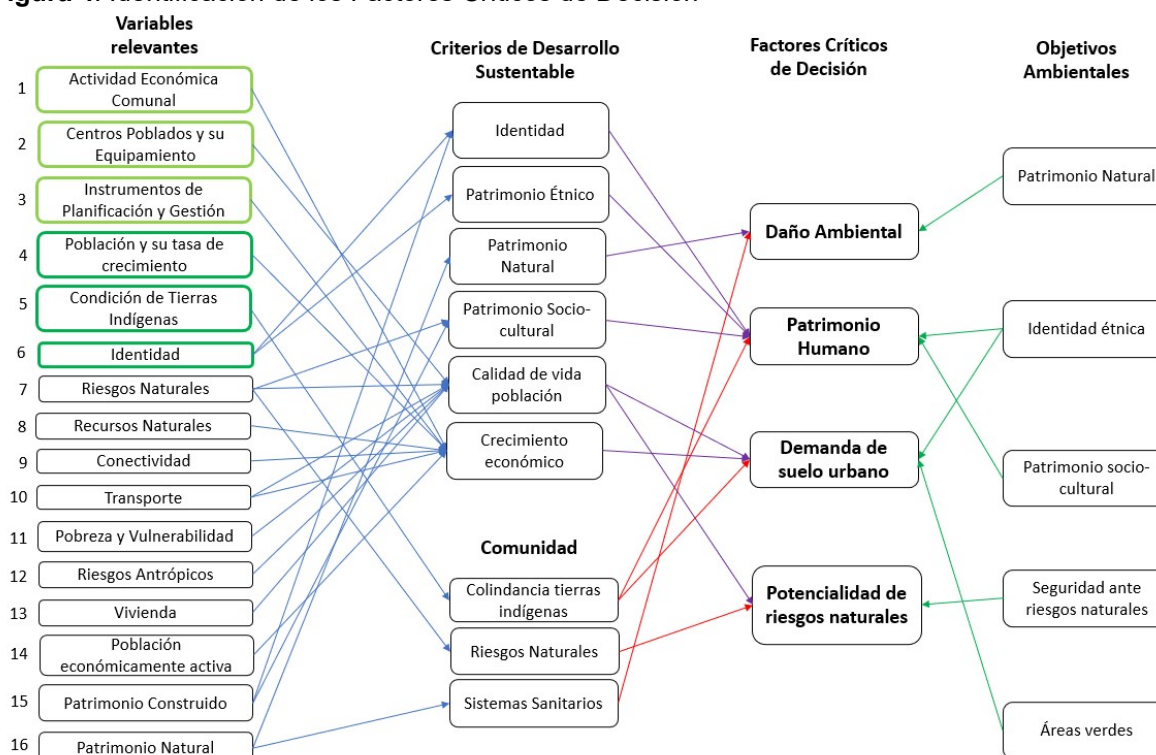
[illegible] Identificación de los Factores Críticos de Decisión

Variables relevantes

1 Actividad Económica Comunal
2 Centros Poblados y su Equipamiento
3 Instrumentos de Planificación y Gestión
4 Población y su tasa de crecimiento
5 Condición de Tierras Indígenas
6 Identidad
7 Riesgos Naturales
8 Recursos Naturales
9 Conectividad
10 Transporte
11 Pobreza y Vulnerabilidad
12 Riesgos Antrópicos
13 Vivienda
14 Población económicamente activa
15 Patrimonio Construido
16 Patrimonio Natural

Criterios de Desarrollo Sustentable

Identidad
Patrimonio Étnico
Patrimonio Natural
Patrimonio Socio-cultural
Calidad de vida población
Crecimiento económico

Comunidad

Colindancia tierras indígenas
Riesgos Naturales
Sistemas Sanitarios

Factores Críticos de Decisión

Daño Ambiental
Patrimonio Humano
Demanda de suelo urbano
Potencialidad de riesgos naturales

Objetivos Ambientales

Patrimonio Natural
Identidad étnica
Patrimonio socio-cultural
Seguridad ante riesgos naturales
Áreas verdes